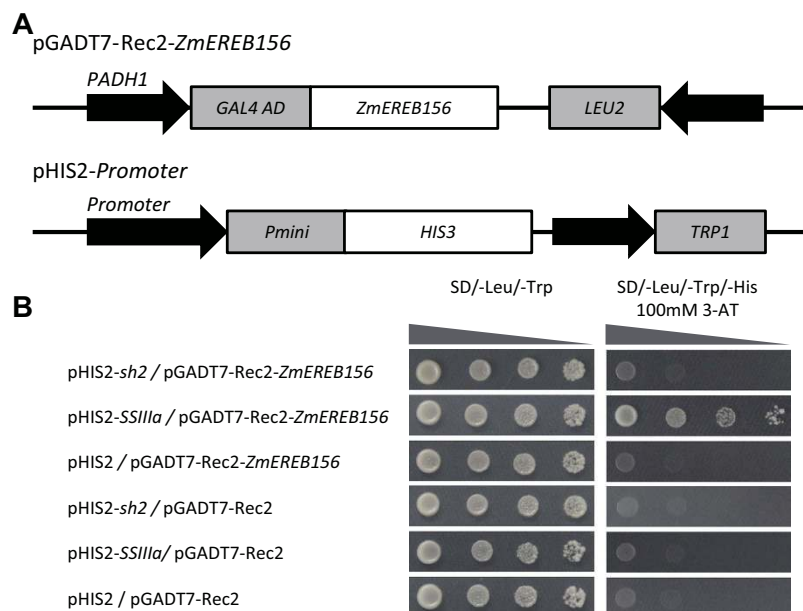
A

pGADT7-Rec2-ZmEREB156

PADH1

GAL4 AD

ZmEREB156

LEU2

pHIS2-Promoter

Promoter

Pmini

HIS3

TRP1

B

SD/-Leu/-Trp

SD/-Leu/-Trp/-His 100mM 3-AT

pHIS2-sh2 / pGADT7-Rec2-ZmEREB156

pHIS2-SSIIIa / pGADT7-Rec2-ZmEREB156

pHIS2 / pGADT7-Rec2-ZmEREB156

pHIS2-sh2 / pGADT7-Rec2

pHIS2-SSIIIa/ pGADT7-Rec2

pHIS2 / pGADT7-Rec2